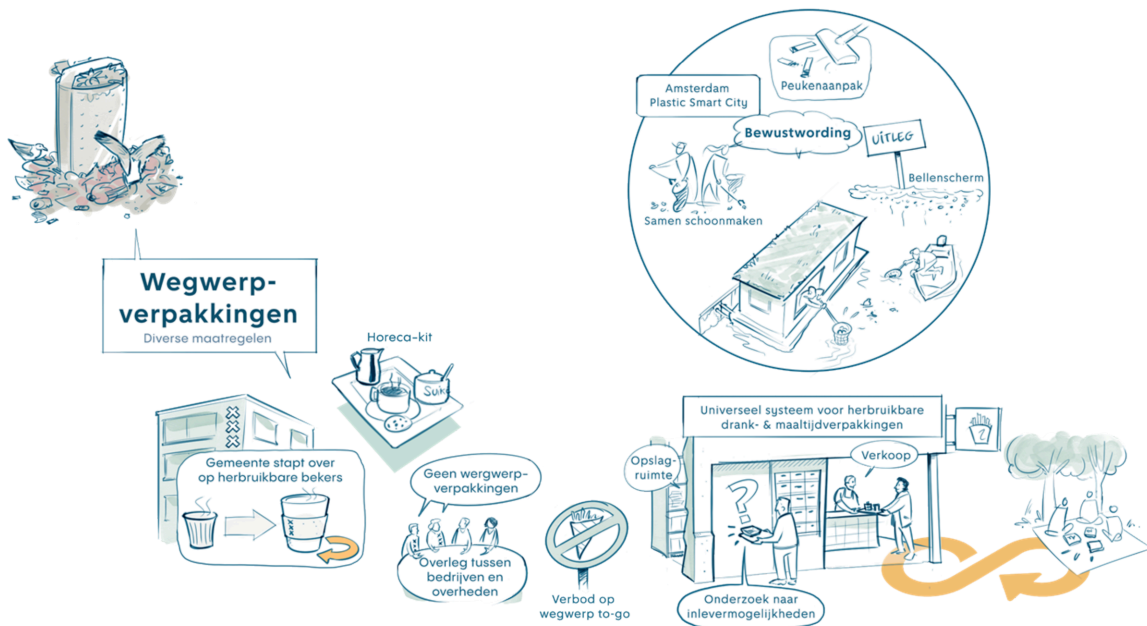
Wegwerp-verpakkingen
Diverse maatregelen

Peukenaanpak

Amsterdam Plastic Smart City

Bewustwording

UITLEG

Bellenscherm

Samen schoonmaken

Horeca-kit

SUKE

Gemeente stapt over op herbruikbare bekers

Geen wergwerp-verpakkingen

Overleg tussen bedrijven en overheden

Verbod op wegwerp to-go

Universeel systeem voor herbruikbare drank- & maaltijdverpakkingen

Opslag-ruimte

Verkoop

Onderzoek naar inlevermogelijkheden